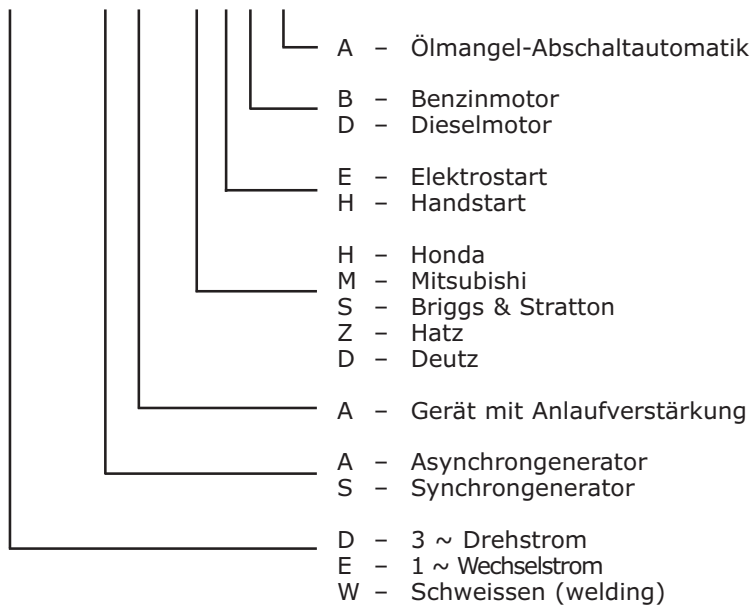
A – Ölmangel-Abschaltautomatik

B – Benzinmotor
D – Dieselmotor

E – Elektrostart
H – Handstart

H – Honda
M – Mitsubishi
S – Briggs & Stratton
Z – Hatz
D – Deutz

A – Gerät mit Anlaufverstärkung

A – Asynchrongenerator
S – Synchrongenerator

D – 3 ~ Drehstrom
E – 1 ~ Wechselstrom
W – Schweissen (welding)